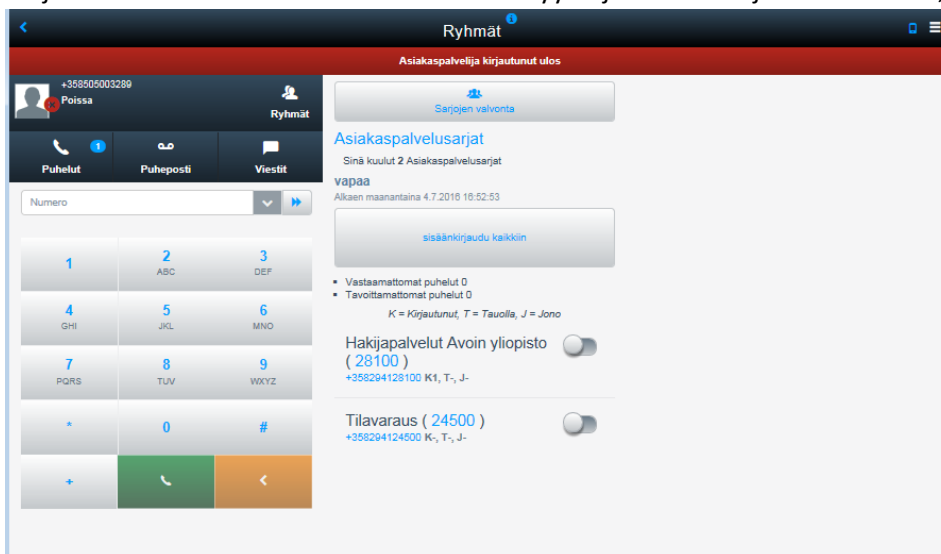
Ryhmät

Asiakaspalvelija kirjautunut ulos

+358505003289
Poissa

Ryhmät

Puhelut 1
Puheposti
Viestit

Numero

1
2 ABC
3 DEF
4 GHI
5 JKL
6 MNO
7 PQRS
8 TUV
9 WXYZ
*
0
#
+

Sarjojen valvonta

Asiakaspalvelusarjat

Sinä kuulut 2 Asiakaspalvelusarjat

vapaa

Alkaen maanantaina 4.7.2016 16:52:53

sisäänkirjaudu kaikkiin

- Vastaamattomat puhelut 0
- Tavoittamattomat puhelut 0

K = Kirjautunut, T = Tauolla, J = Jono

Hakijapalvelut Avoin yliopisto ( 28100 )
+358294128100 K1, T-, J-

Tilavaraus ( 24500 )
+358294124500 K-, T-, J-